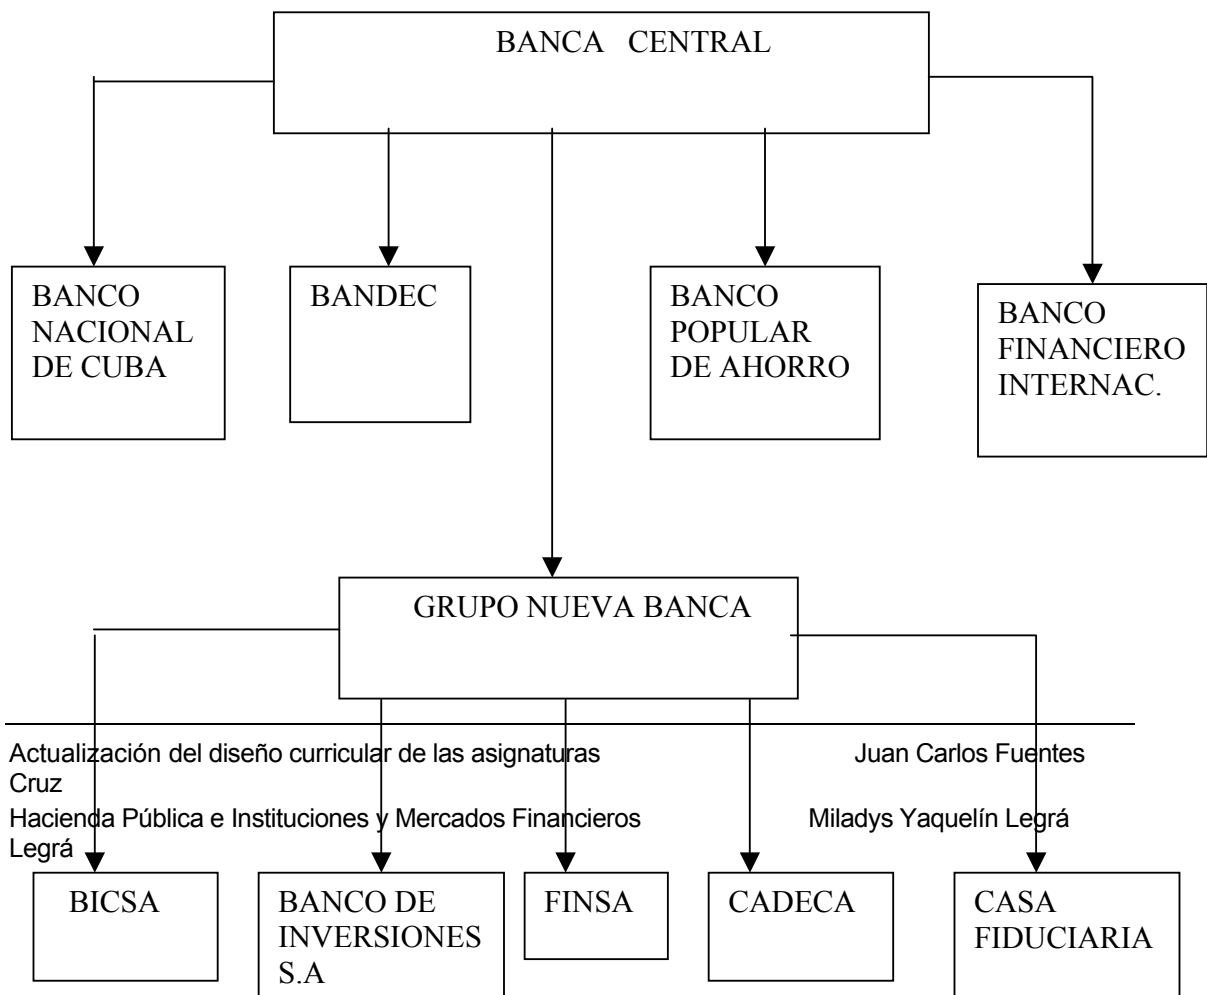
BANCA CENTRAL

BANCO NACIONAL DE CUBA

BANDEC

BANCO POPULAR DE AHORRO

BANCO FINANCIERO INTERNAC.

GRUPO NUEVA BANCA

Actualización del diseño curricular de las asignaturas Juan Carlos Fuentes Cruz

Hacienda Pública e Instituciones y Mercados Financieros Miladys Yaquelín Legrá Legrá

BICSA

BANCO DE INVERSIONES S.A

FINSA

CADECA

CASA FIDUCIARIA